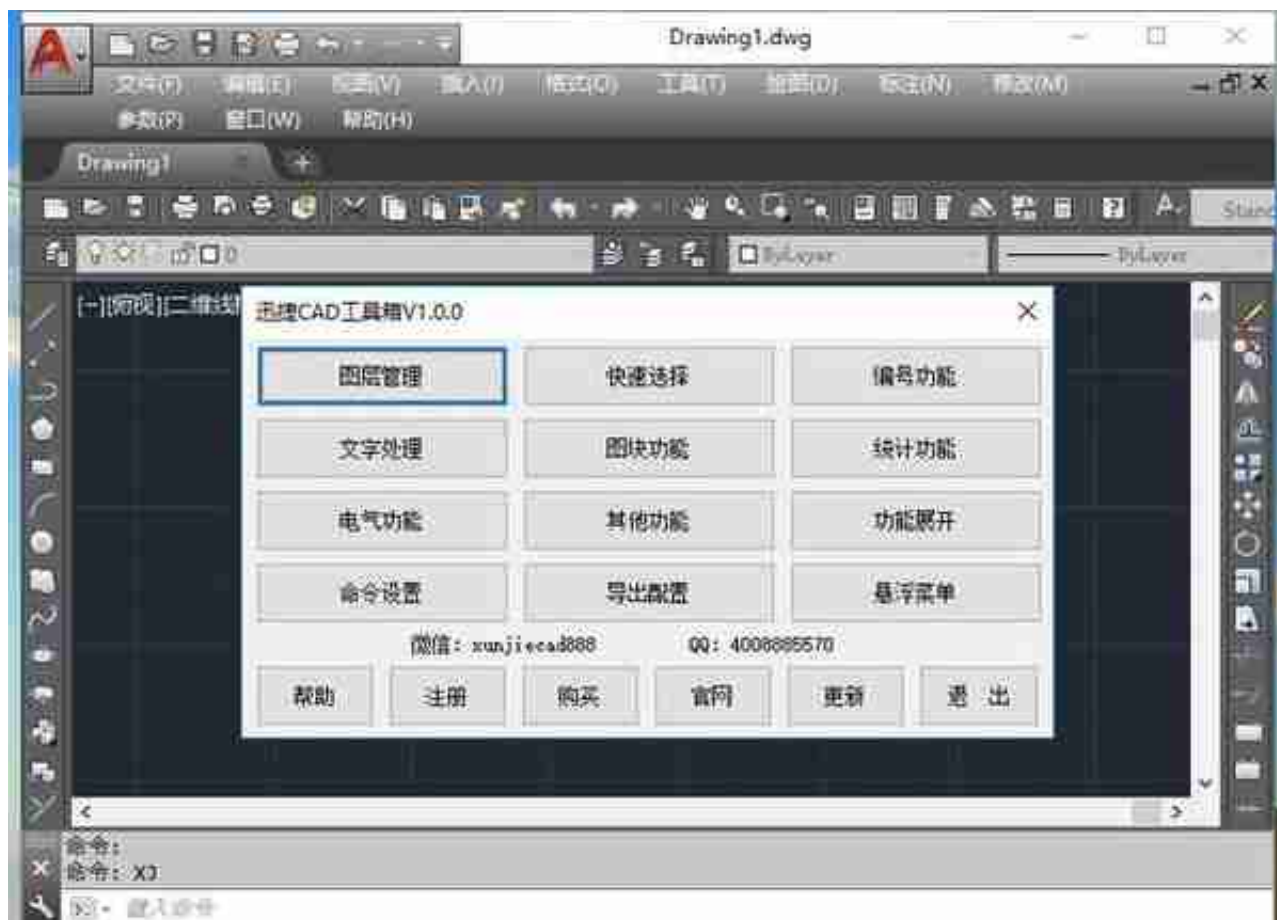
Drawing1.dwg

文件(F) 编辑(E) 视图(V) 插入(I) 格式(O) 工具(T) 绘图(D) 标注(N) 修改(M)
参数(P) 窗口(W) 帮助(H)

Drawing1

ByLayer
ByLayer
Stand

[-][俯视][二维线

迅捷CAD工具箱V1.0.0

| 图层管理 | 快速选择 | 编号功能 |
|---|---|---|
| 文字处理 | 图块功能 | 统计功能 |
| 电气功能 | 其他功能 | 功能展开 |
| 命令设置 | 导出配置 | 悬浮菜单 |

微信: xunjiecad888 QQ: 4008885570

帮助 注册 购买 官网 更新 退 出

命令:
命令: XJ
键入命令